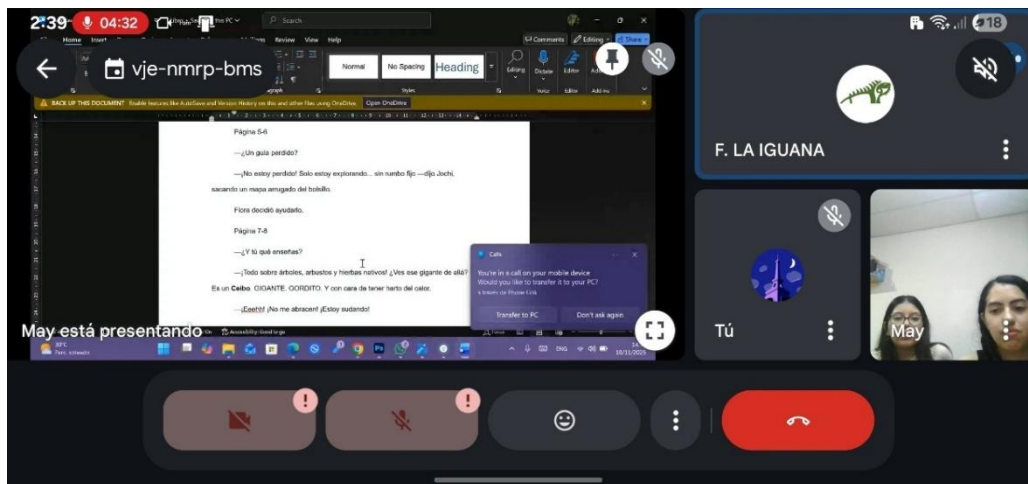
2:39 04:32

vje-nmrp-bms

Home Insert Review View Help

Comments Editing Share

Normal No Spacing Heading

Editing Dictate Editor Add-ins

BACK UP THIS DOCUMENT Enable features like AutoSave and Version History on this and other files using OneDrive. Open OneDrive

Página 5-6

—¿Un guía perdido?

—¡No estoy perdido! Solo estoy explorando... sin rumbo fijo —dijo Jochi, sacando un mapa arrugado del bolsillo.

Flora decidió ayudarlo.

Página 7-8

—¿Y tú qué enseñas?

—¡Todo sobre árboles, arbustos y hierbas nativos! ¿Ves ese gigante de allá? Es un Ceibo. GIGANTE. GORDITO. Y con cara de tener harto del calor.

—¡Eeeh!! ¡No me abracen! ¡Estoy sudando!

Calls

You're in a call on your mobile device
Would you like to transfer it to your PC?

Transfer to PC Don't ask again

May está presentando

F. LA IGUANA

Tú

May

18

10/11/2025